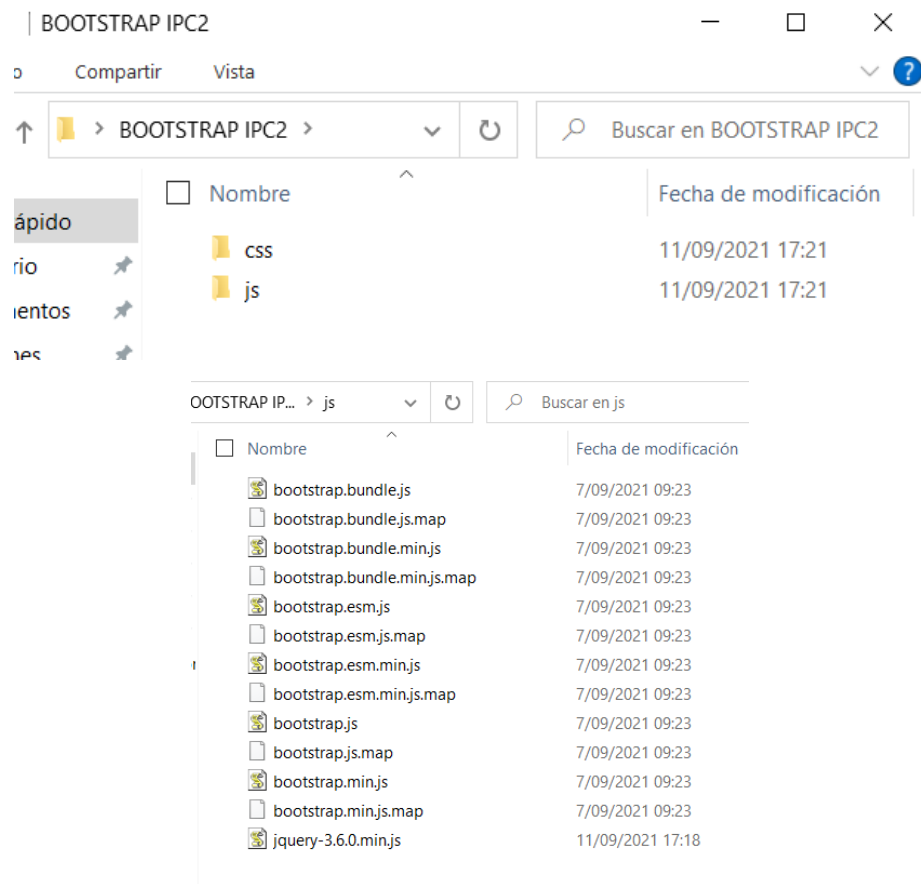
BOOTSTRAP IPC2

o Compartir Vista

BOOTSTRAP IPC2 >

Buscar en BOOTSTRAP IPC2

ápido
rio
nentos
nes

| Nombre | Fecha de modificación |
|---|---|
| css | 11/09/2021 17:21 |
| js | 11/09/2021 17:21 |

OOTSTRAP IP... > js

Buscar en js

| Nombre | Fecha de modificación |
|---|---|
| bootstrap.bundle.js | 7/09/2021 09:23 |
| bootstrap.bundle.js.map | 7/09/2021 09:23 |
| bootstrap.bundle.min.js | 7/09/2021 09:23 |
| bootstrap.bundle.min.js.map | 7/09/2021 09:23 |
| bootstrap.esm.js | 7/09/2021 09:23 |
| bootstrap.esm.js.map | 7/09/2021 09:23 |
| bootstrap.esm.min.js | 7/09/2021 09:23 |
| bootstrap.esm.min.js.map | 7/09/2021 09:23 |
| bootstrap.js | 7/09/2021 09:23 |
| bootstrap.js.map | 7/09/2021 09:23 |
| bootstrap.min.js | 7/09/2021 09:23 |
| bootstrap.min.js.map | 7/09/2021 09:23 |
| jquery-3.6.0.min.js | 11/09/2021 17:18 |